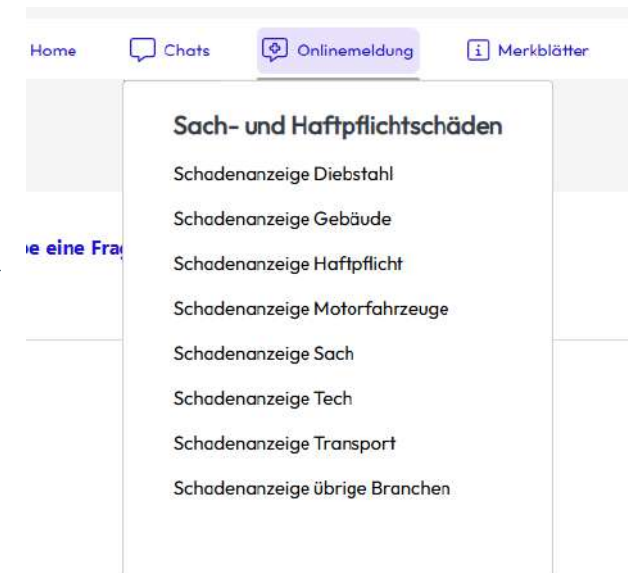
Home Chats Onlinemeldung Merkblätter

Sach- und Haftpflichtschäden

Schadenanzeige Diebstahl

Schadenanzeige Gebäude

Schadenanzeige Haftpflicht

Schadenanzeige Motorfahrzeuge

Schadenanzeige Sach

Schadenanzeige Tech

Schadenanzeige Transport

Schadenanzeige übrige Branchen

e eine Fra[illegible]